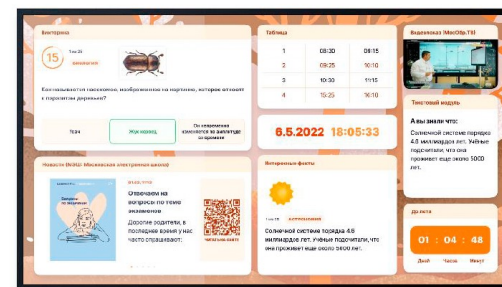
Викторина

15

Как называется насекомое, изображенное на картинке, которое атакует и паразитам деревьев?

Тля

Жук-короед

Он стремится измениться по внешнему за окружением

Таблица

| 1 | 08:30 | 09:15 |
|---|---|---|
| 2 | 09:25 | 10:10 |
| 3 | 10:30 | 11:15 |
| 4 | 15:25 | 16:10 |

6.5.2022 18:05:33

Видеопоказ (МосОбр.TB)

Текстовый модуль

А вы знали что:

Солнечной системе порядка 4.6 миллиардов лет. Ученые подсчитали, что она проживет еще около 5000 лет.

Новости МЭШ: Московская электронная школа

Отвечаем на вопросы по теме экзамена

Дорогие родители, в последнее время у нас часто спрашивают:

Интересные факты

Солнечной системе порядка 4.6 миллиардов лет. Ученые подсчитали, что она проживет еще около 5000 лет.

До лета

01 : 04 : 48

Дней Часов Минут